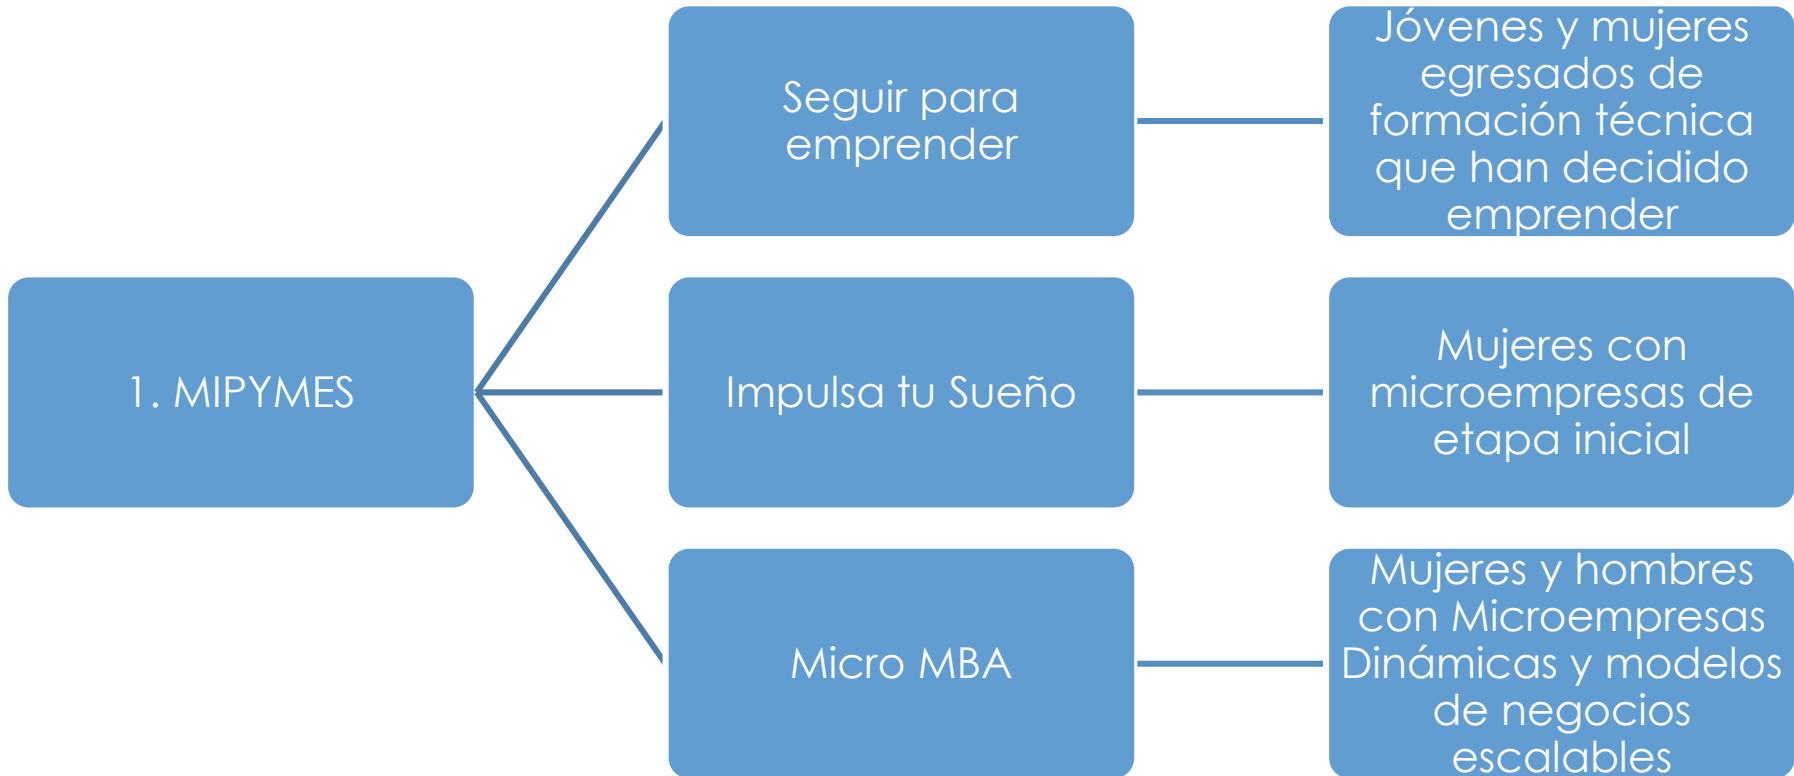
1. MIPYMES

Seguir para emprender

Jóvenes y mujeres egresados de formación técnica que han decidido emprender

Impulsa tu Sueño

Mujeres con microempresas de etapa inicial

Micro MBA

Mujeres y hombres con Microempresas Dinámicas y modelos de negocios escalables